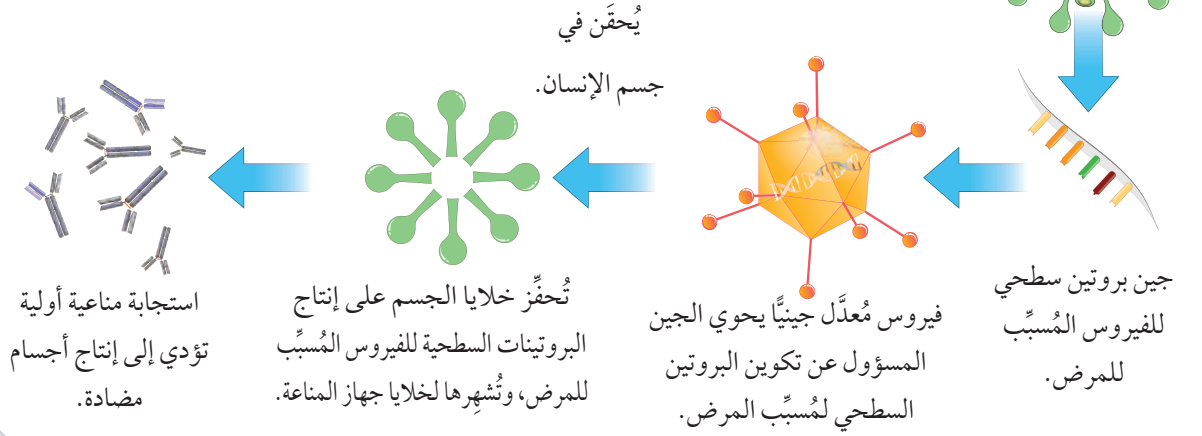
يُحقَن في

جسم الإنسان.

جين بروتين سطحي للفيروس المُسبِّب للمرض.

فيروس مُعدَّل جينيًّا يحوي الجين المسؤول عن تكوين البروتين السطحي لمُسبِّب المرض.

تُحفِّز خلايا الجسم على إنتاج البروتينات السطحية للفيروس المُسبِّب للمرض، وتُشهِرها لخلايا جهاز المناعة.

استجابة مناعية أولية تؤدي إلى إنتاج أجسام مضادة.